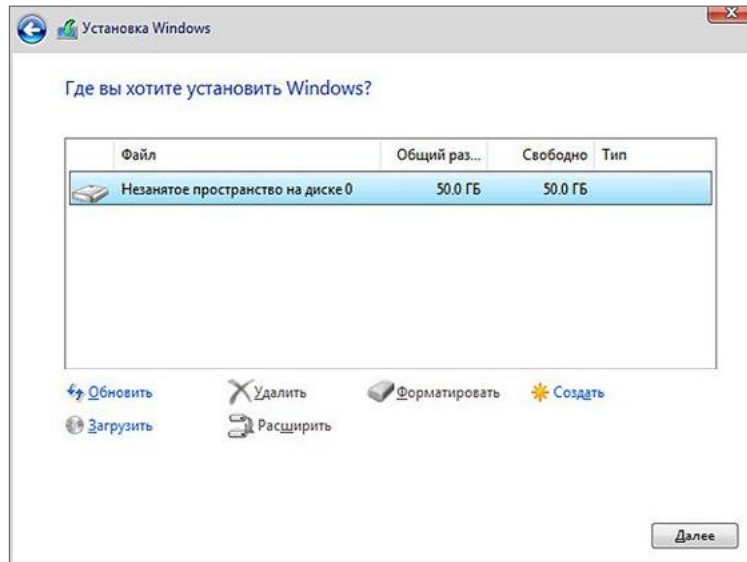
Установка Windows

Где вы хотите установить Windows?

| Файл | Общий раз... | Свободно | Тип |
|---|---|---|---|
| Незанятое пространство на диске 0 | 50.0 ГБ | 50.0 ГБ | |

Обновить
Удалить
Форматировать
Создать
Загрузить
Расширить

Далее